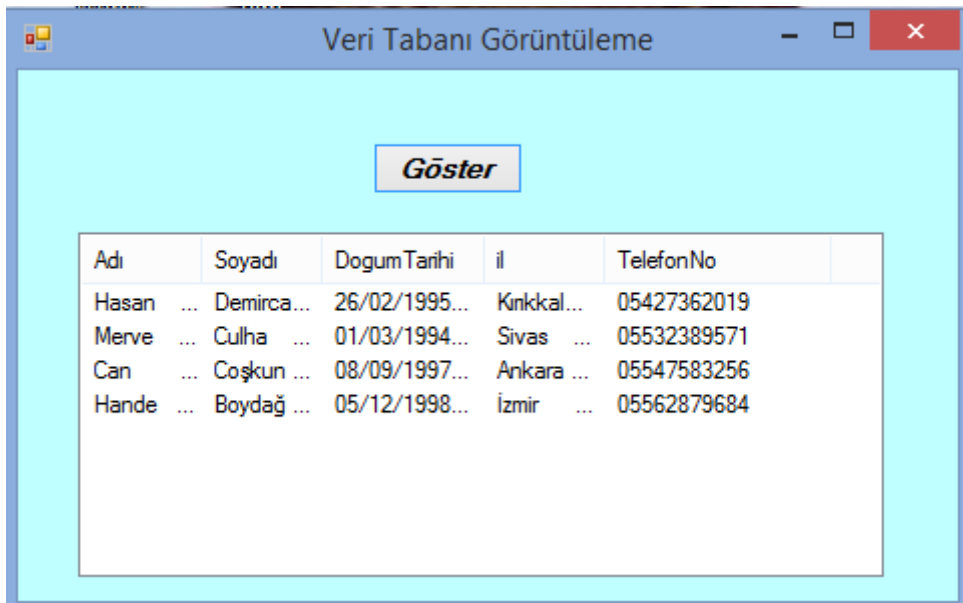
Veri Tabanı Görüntüleme

Göster

| Adı | Soyadı | DogumTarihi | il | TelefonNo |
|---|---|---|---|---|
| Hasan ... | Demirca... | 26/02/1995... | Kırıkkal... | 05427362019 |
| Merve ... | Culha ... | 01/03/1994... | Sivas ... | 05532389571 |
| Can ... | Coşkun ... | 08/09/1997... | Ankara ... | 05547583256 |
| Hande ... | Boydağ ... | 05/12/1998... | İzmir ... | 05562879684 |